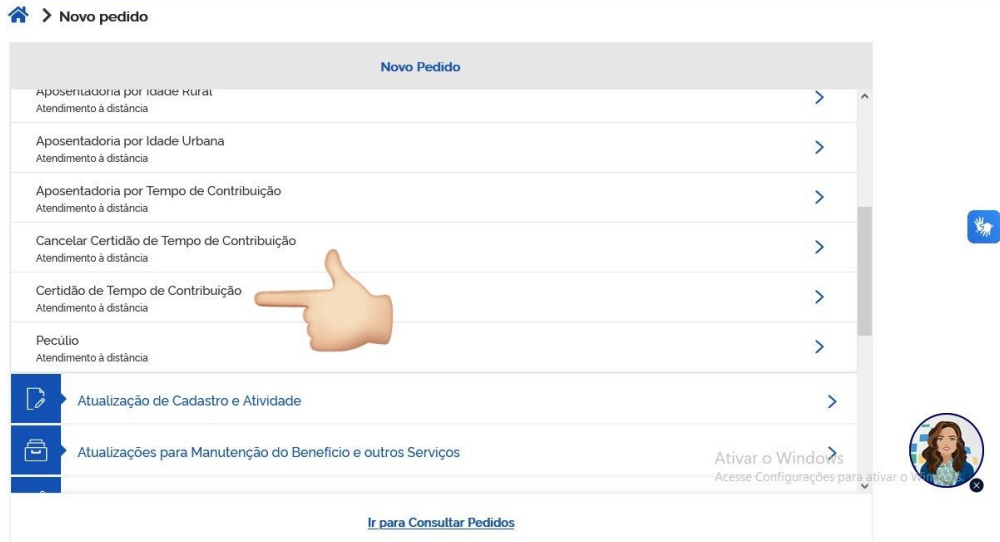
> Novo pedido

Novo Pedido

Aposentadoria por Idade Rural
Atendimento à distância

Aposentadoria por Idade Urbana
Atendimento à distância

Aposentadoria por Tempo de Contribuição
Atendimento à distância

Cancelar Certidão de Tempo de Contribuição
Atendimento à distância

Certidão de Tempo de Contribuição
Atendimento à distância

Pecúlio
Atendimento à distância

Atualização de Cadastro e Atividade

Atualizações para Manutenção do Benefício e outros Serviços

Ativar o Windows
Acesse Configurações para ativar o Windows.

Ir para Consultar Pedidos